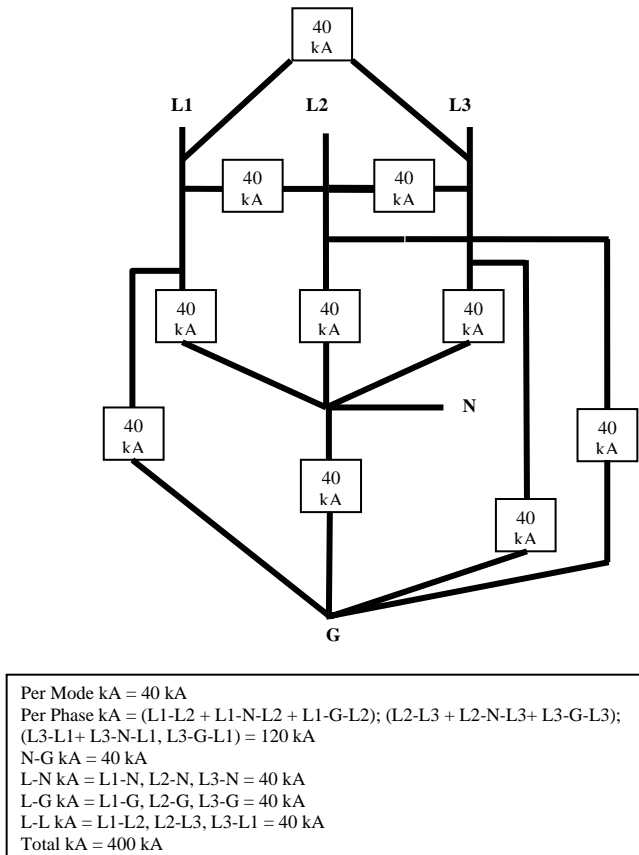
40 kA

L1

L2

L3

40 kA

40 kA

40 kA

40 kA

40 kA

N

40 kA

40 kA

40 kA

40 kA

G

Per Mode kA = 40 kA
Per Phase kA = (L1-L2 + L1-N-L2 + L1-G-L2); (L2-L3 + L2-N-L3+ L3-G-L3); (L3-L1+ L3-N-L1, L3-G-L1) = 120 kA
N-G kA = 40 kA
L-N kA = L1-N, L2-N, L3-N = 40 kA
L-G kA = L1-G, L2-G, L3-G = 40 kA
L-L kA = L1-L2, L2-L3, L3-L1 = 40 kA
Total kA = 400 kA